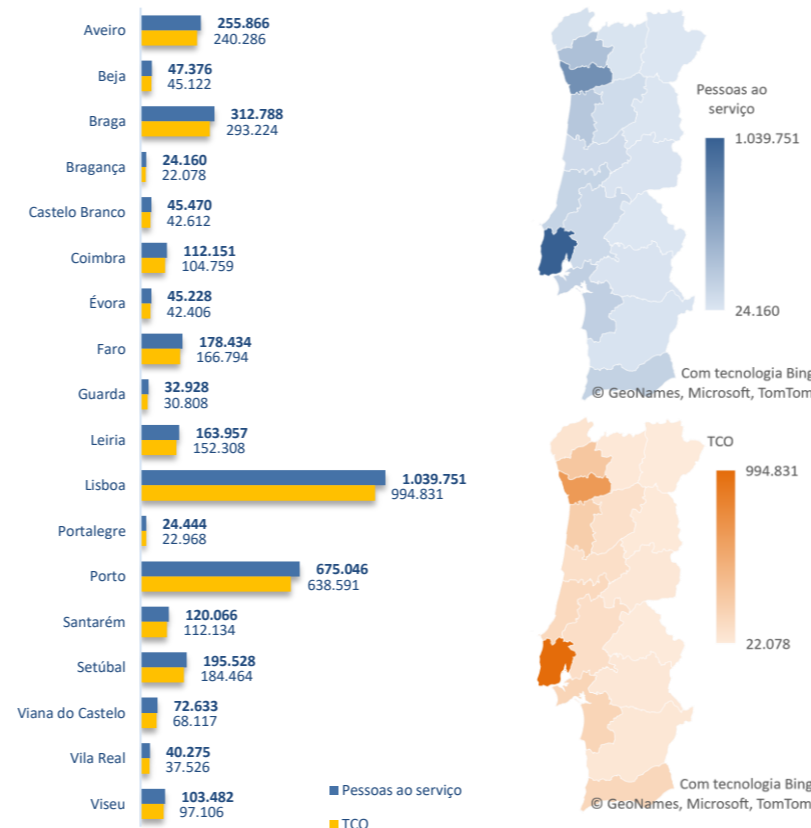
Aveiro 255.866 240.286
Beja 47.376 45.122
Braga 312.788 293.224
Bragança 24.160 22.078
Castelo Branco 45.470 42.612
Coimbra 112.151 104.759
Évora 45.228 42.406
Faro 178.434 166.794
Guarda 32.928 30.808
Leiria 163.957 152.308
Lisboa 1.039.751 994.831
Portalegre 24.444 22.968
Porto 675.046 638.591
Santarém 120.066 112.134
Setúbal 195.528 184.464
Viana do Castelo 72.633 68.117
Vila Real 40.275 37.526
Viseu 103.482 97.106

Pessoas ao serviço
TCO

Pessoas ao serviço
1.039.751
24.160
Com tecnologia Bing
© GeoNames, Microsoft, TomTom

TCO
994.831
22.078
Com tecnologia Bing
© GeoNames, Microsoft, TomTom